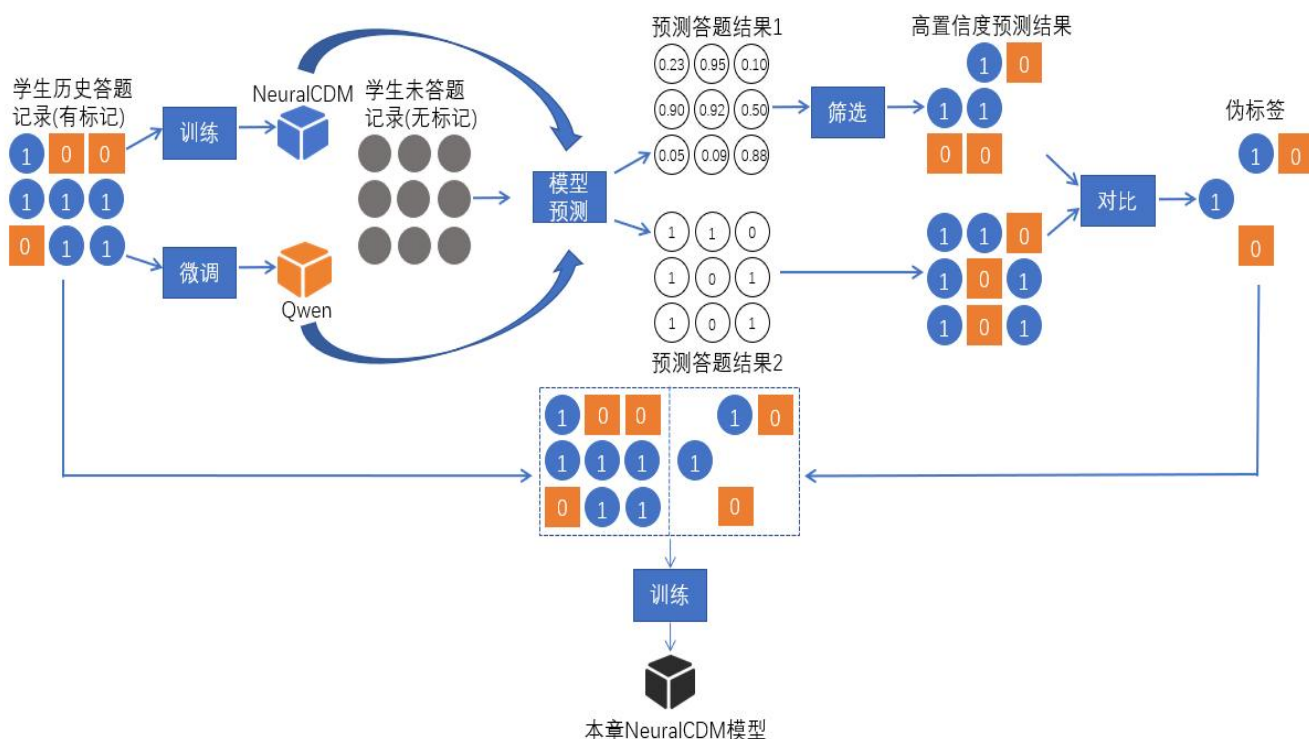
学生历史答题记录(有标记)

1 0 0
1 1 1
0 1 1

训练

NeuralCDM

微调

Qwen

学生未答题记录(无标记)

模型预测

预测答题结果1

0.23 0.95 0.10
0.90 0.92 0.50
0.05 0.09 0.88

1 1 0
1 0 1
1 0 1

预测答题结果2

筛选

高置信度预测结果

1 0
1 1
0 0

1 1 0
1 0 1
1 0 1

对比

伪标签

1 0
1
0

1 0 0
1 1 1
0 1 1

1 0
1
0

训练

本章NeuralCDM模型